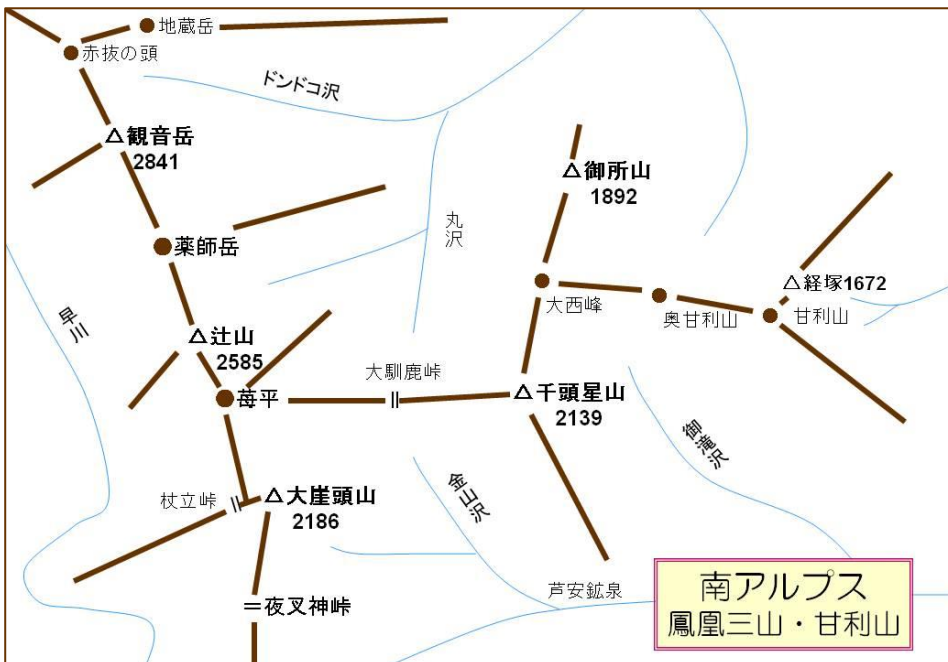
地蔵岳
赤抜の頭
ドンドコ沢
△観音岳
2841
△御所山
1892
丸沢
薬師岳
△経塚1672
大西峰
奥甘利山
甘利山
早川
△辻山
2585
大馴鹿峠
苺平
△千頭星山
2139
御渡沢
金山沢
杖立峠
△大崖頭山
2186
芦安鉱泉
＝夜叉神峠
南アルプス
鳳凰三山・甘利山